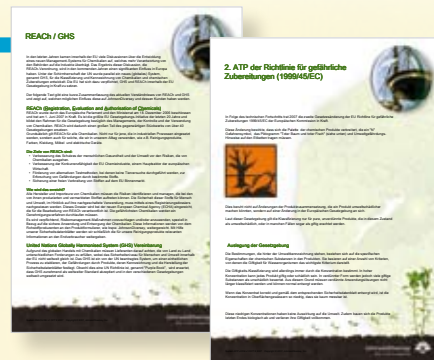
REACh / GHS

2. ATP der Richtlinie für gefährliche Zubereitungen (1999/45/EC)

REACh (Registration, Evaluation and Authorisation of Chemicals)

Die Ziele von REACh sind:

Wer sind die neuen?

United Nations Globally Harmonized System (GHS) Verordnung

Auslegung der Gesetzgebung

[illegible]